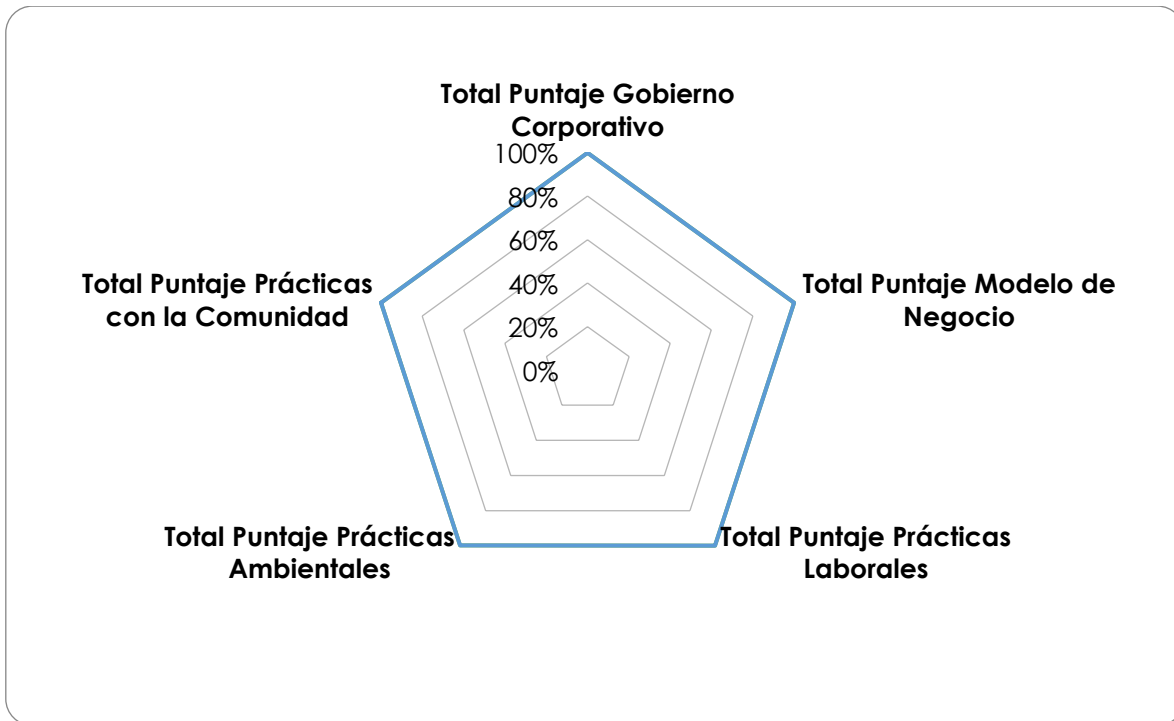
Total Puntaje Gobierno Corporativo

100%
80%
60%
40%
20%
0%

Total Puntaje Modelo de Negocio

Total Puntaje Prácticas Laborales

Total Puntaje Prácticas Ambientales

Total Puntaje Prácticas con la Comunidad